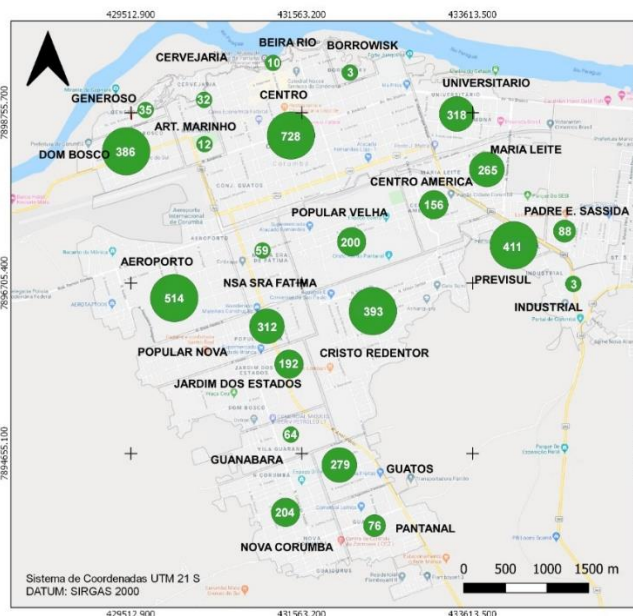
429512.900
431563.200
433613.500

BEIRA RIO
BORROWISK
CERVEJARIA
10
3
GENEROSO
35
32
CENTRO
UNIVERSITARIO
318
ART. MARINHO
728
12
DOM BOSCO
386
MARIA LEITE
265
CENTRO AMERICA
156
POPULAR VELHA
PADRE E. SASSIDA
88
200
411
59
AEROPORTO
NSA SRA FATIMA
PREVISUL
3
514
INDUSTRIAL
393
312
POPULAR NOVA
CRISTO REDENTOR
192
JARDIM DOS ESTADOS
64
GUANABARA
279
GUATOS
204
76
PANTANAL
NOVA CORUMBA

7898755.700
7896705.400
7894655.100

Sistema de Coordenadas UTM 21 S
DATUM: SIRGAS 2000

0 500 1000 1500 m

429512.900
431563.200
433613.500